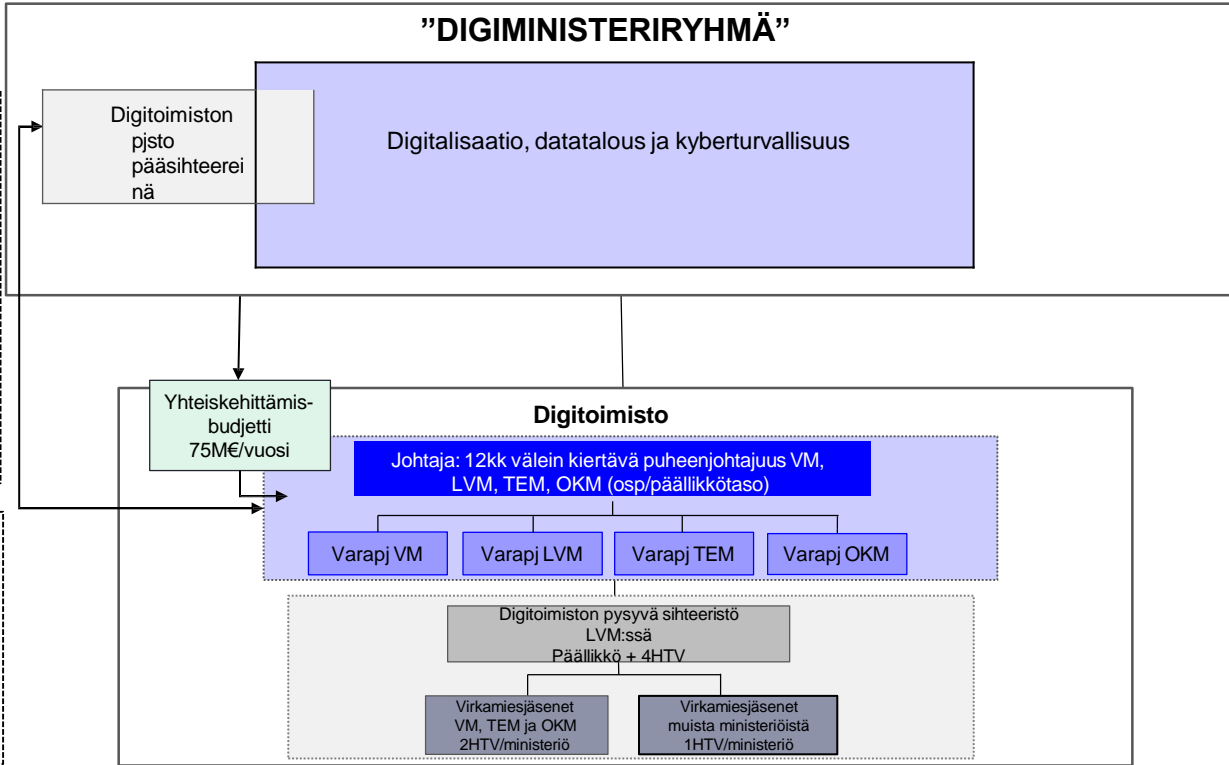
”DIGIMINISTERIRYHMÄ”

Digitoimiston pjsto pääsihteereinä

Digitalisaatio, datatalous ja kyberturvallisuus

Yhteiskehittämisbudjetti 75M€/vuosi

Digitoimisto

Johtaja: 12kk välein kiertävä puheenjohtajuus VM, LVM, TEM, OKM (osp/päällikkötaso)

Varapj VM

Varapj LVM

Varapj TEM

Varapj OKM

Digitoimiston pysyvä sihteeristö LVM:ssä Päällikkö + 4HTV

Virkamiesjäsenet VM, TEM ja OKM 2HTV/ministeriö

Virkamiesjäsenet muista ministeriöistä 1HTV/ministeriö